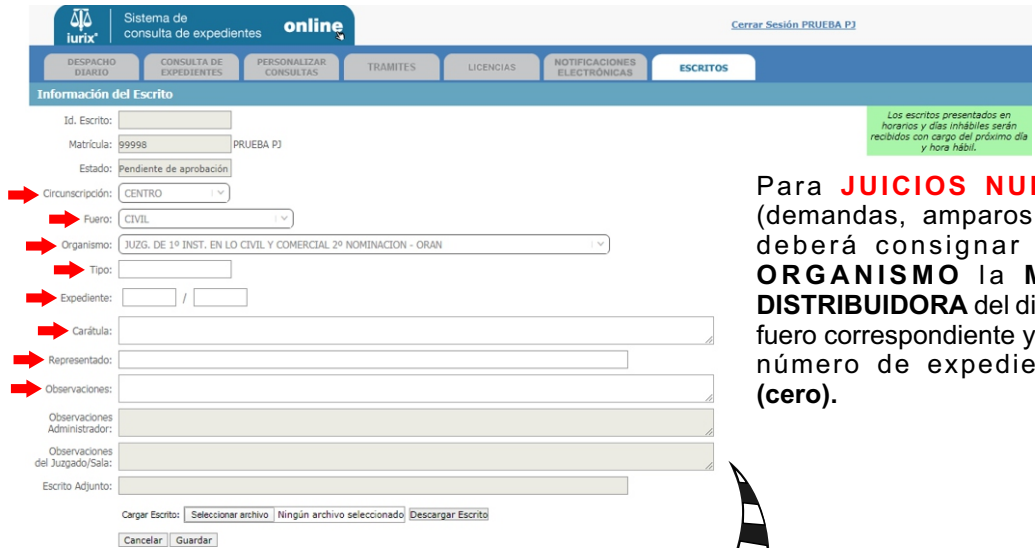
iurix®

Sistema de consulta de expedientes online

Cerrar Sesión PRUEBA PJ

DESPACHO DIARIO | CONSULTA DE EXPEDIENTES | PERSONALIZAR CONSULTAS | TRAMITES | LICENCIAS | NOTIFICACIONES ELECTRÓNICAS | ESCRITOS

Información del Escrito

Los escritos presentados en horarios y días inhábiles serán recibidos con cargo del próximo día y hora hábil.

Id. Escrito:

Matrícula: 99998 PRUEBA PJ

Estado: Pendiente de aprobación

Circunscripción: CENTRO

Fuero: CIVIL

Organismo: JUZG. DE 1º INST. EN LO CIVIL Y COMERCIAL 2º NOMINACION - ORAN

Tipo:

Expediente: /

Carátula:

Representado:

Observaciones:

Observaciones Administrador:

Observaciones del Juzgado/Sala:

Escrito Adjunto:

Cargar Escrito: Seleccionar archivo Ningún archivo seleccionado Descargar Escrito

Cancelar Guardar

Para JUICIOS NU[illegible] (demandas, amparos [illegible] deberá consignar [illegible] ORGANISMO la M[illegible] DISTRIBUIDORA del di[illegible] fuero correspondiente y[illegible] número de expedie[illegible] (cero).